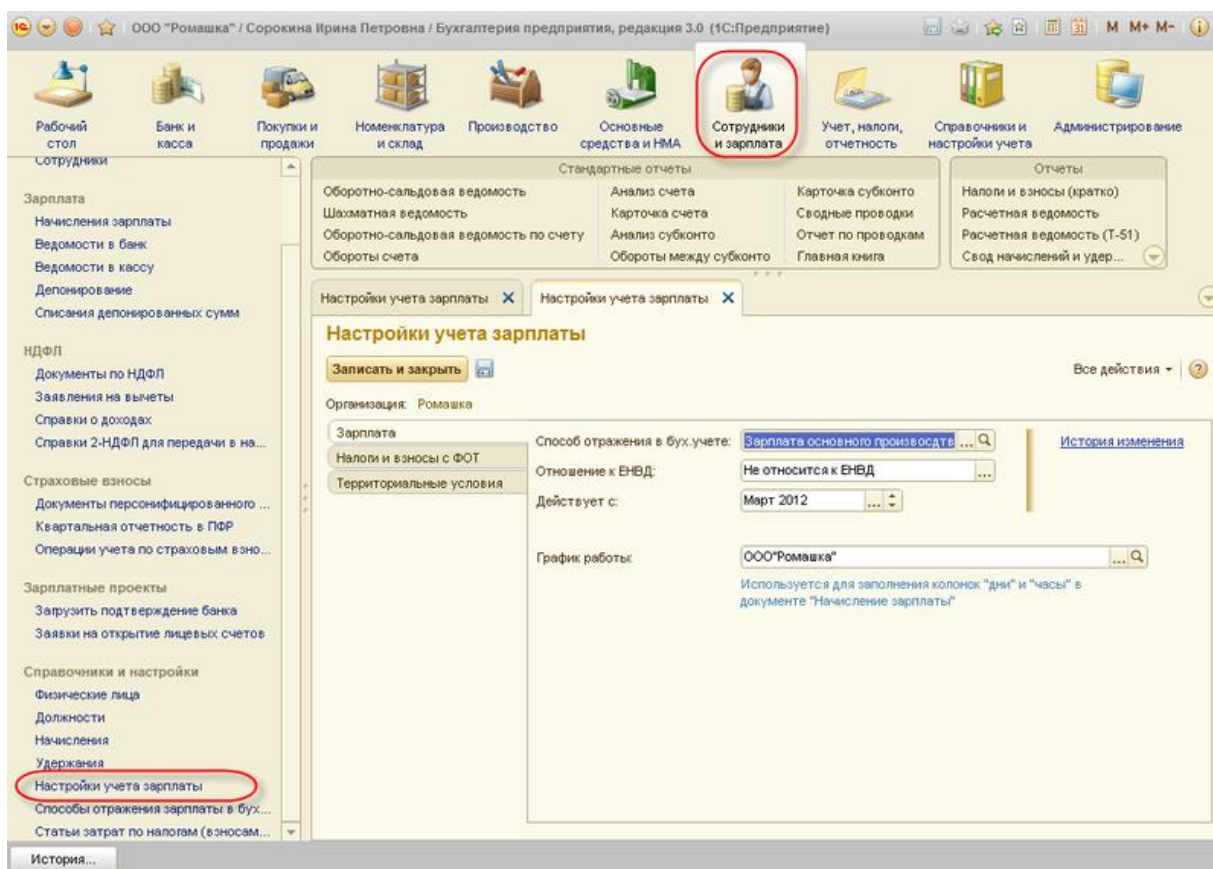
ООО "Ромашка" / Сорокина Ирина Петровна / Бухгалтерия предприятия, редакция 3.0 (1С:Предприятие)

M M+ M-

Рабочий стол
Банк и касса
Покупки и продажи
Номенклатура и склад
Производство
Основные средства и НМА
Сотрудники и зарплата
Учет, налоги, отчетность
Справочники и настройки учета
Администрирование

Сотрудники

Зарплата
Начисления зарплаты
Ведомости в банк
Ведомости в кассу
Депонирование
Списания депонированных сумм

НДФЛ
Документы по НДФЛ
Заявления на вычеты
Справки о доходах
Справки 2-НДФЛ для передачи в на...

Страховые взносы
Документы персонифицированного ...
Квартальная отчетность в ПФР
Операции учета по страховым взно...

Зарплатные проекты
Загрузить подтверждение банка
Заявки на открытие лицевых счетов

Справочники и настройки
Физические лица
Должности
Начисления
Удержания
Настройки учета зарплаты
Способы отражения зарплаты в бух...
Статьи затрат по налогам (взносам...

Стандартные отчеты
Оборотно-сальдовая ведомость
Шахматная ведомость
Оборотно-сальдовая ведомость по счету
Обороты счета
Анализ счета
Карточка счета
Анализ субконто
Обороты между субконто
Карточка субконто
Сводные проводки
Отчет по проводкам
Главная книга

Отчеты
Налоги и взносы (кратко)
Расчетная ведомость
Расчетная ведомость (Т-51)
Свод начислений и удер...

Настройки учета зарплаты ✕
Настройки учета зарплаты ✕

Настройки учета зарплаты

Записать и закрыть
Все действия ▾

Организация: Ромашка

Зарплата
Налоги и взносы с ФОТ
Территориальные условия

Способ отражения в бух.учете: Зарплата основного производств
История изменения
Отношение к ЕНВД: Не относится к ЕНВД
Действует с: Март 2012

График работы: ООО"Ромашка"
Используется для заполнения колонок "дни" и "часы" в документе "Начисление зарплаты"

История...